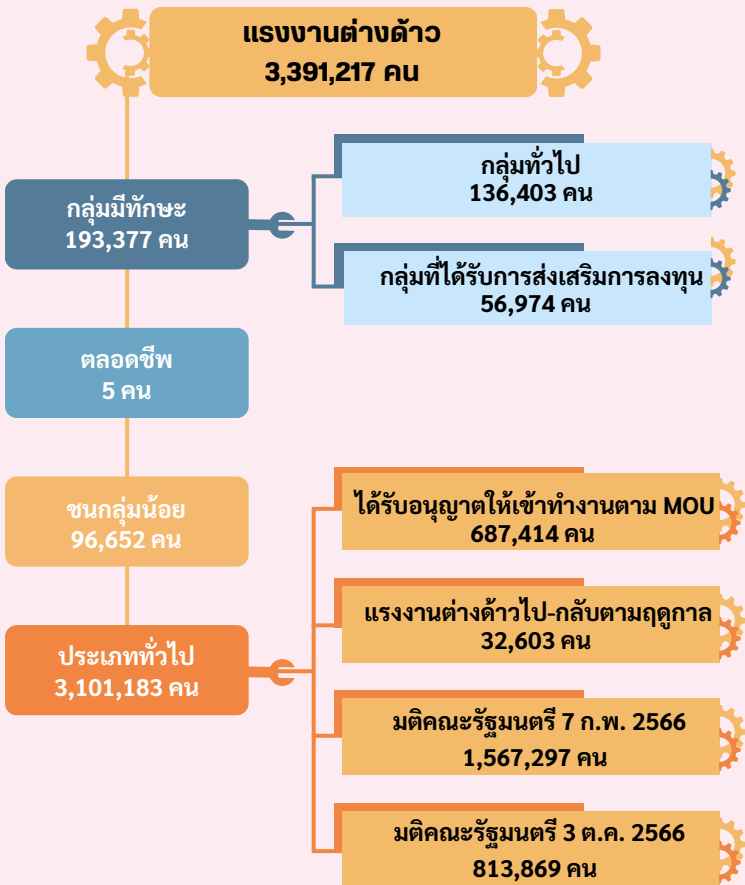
แรงงานต่างด้าว
3,391,217 คน

กลุ่มมีทักษะ
193,377 คน

กลุ่มทั่วไป
136,403 คน

กลุ่มที่ได้รับการส่งเสริมการลงทุน
56,974 คน

ตลอดชีพ
5 คน

ชนกลุ่มน้อย
96,652 คน

ประเภททั่วไป
3,101,183 คน

ได้รับอนุญาตให้เข้าทำงานตาม MOU
687,414 คน

แรงงานต่างด้าวไป-กลับตามฤดูกาล
32,603 คน

มติคณะรัฐมนตรี 7 ก.พ. 2566
1,567,297 คน

มติคณะรัฐมนตรี 3 ต.ค. 2566
813,869 คน